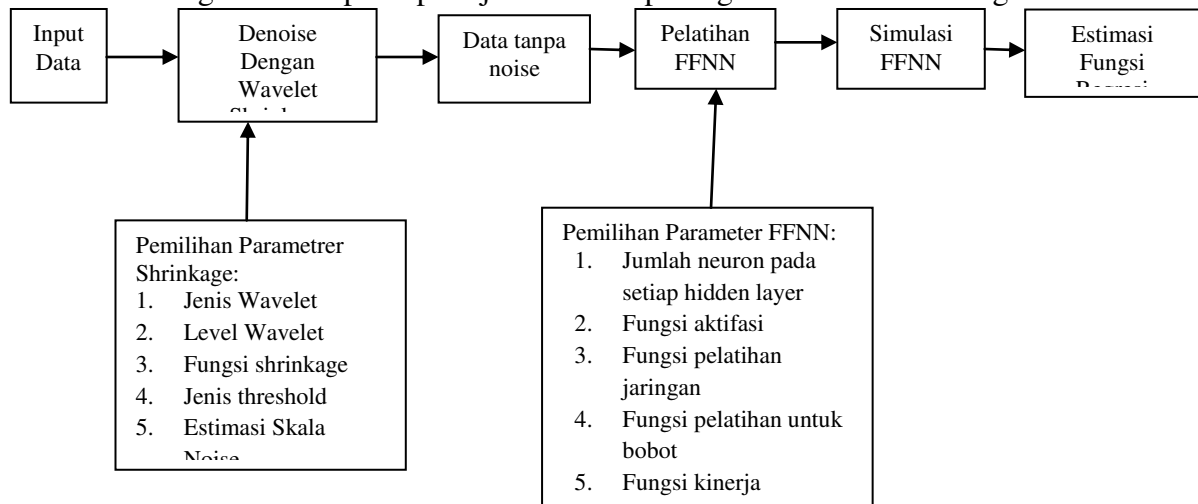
Input Data

Denoise Dengan Wavelet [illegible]

Data tanpa noise

Pelatihan FFNN

Simulasi FFNN

Estimasi Fungsi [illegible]

Pemilihan Parametrer Shrinkage:
1. Jenis Wavelet
2. Level Wavelet
3. Fungsi shrinkage
4. Jenis threshold
5. Estimasi Skala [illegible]

Pemilihan Parameter FFNN:
1. Jumlah neuron pada setiap hidden layer
2. Fungsi aktifasi
3. Fungsi pelatihan jaringan
4. Fungsi pelatihan untuk bobot
5. Fungsi kinerja